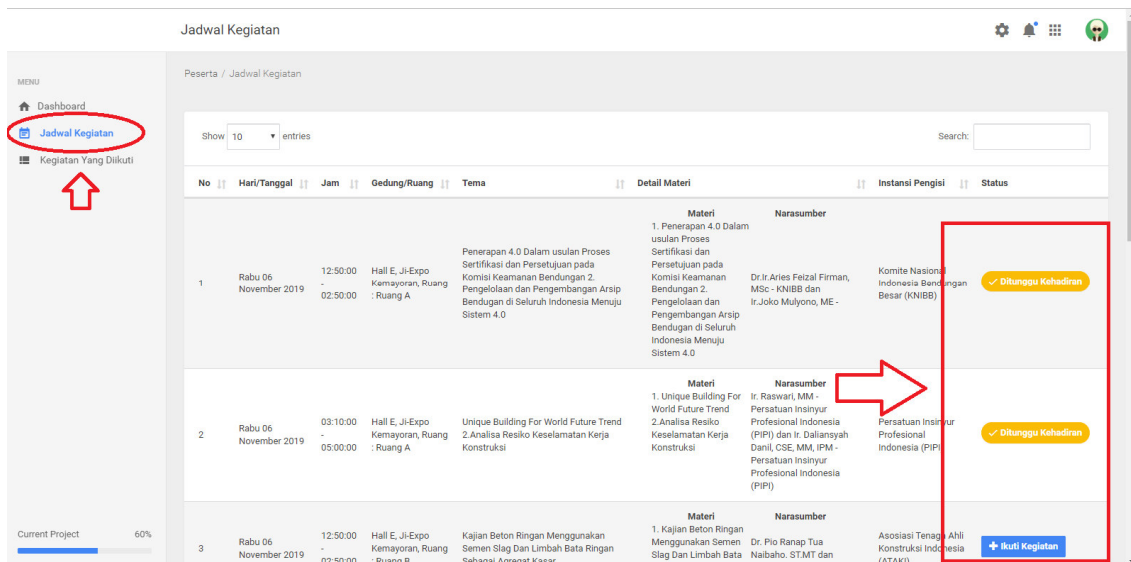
Jadwal Kegiatan

MENU

Dashboard

Jadwal Kegiatan

Kegiatan Yang Diikuti

Current Project 60%

Peserta / Jadwal Kegiatan

Show 10 entries

Search:

| No | Hari/Tanggal | Jam | Gedung/Ruang | Tema | Detail Materi | | Instansi Pengisi | Status |
|---|---|---|---|---|---|---|---|---|
| | | | | | Materi | Narasumber | | |
| 1 | Rabu 06 November 2019 | 12:50:00 - 02:50:00 | Hall E, Ji-Expo Kemayoran, Ruang : Ruang A | Penerapan 4.0 Dalam usulan Proses Sertifikasi dan Persetujuan pada Komisi Keamanan Bendungan 2. Pengelolaan dan Pengembangan Arsip Bendugan di Seluruh Indonesia Menuju Sistem 4.0 | 1. Penerapan 4.0 Dalam usulan Proses Sertifikasi dan Persetujuan pada Komisi Keamanan Bendungan 2. Pengelolaan dan Pengembangan Arsip Bendugan di Seluruh Indonesia Menuju Sistem 4.0 | Dr.Ir.Aries Feizal Firman, MSc - KNIBB dan Ir.Joko Mulyono, ME - | Komite Nasional Indonesia Bendungan Besar (KNIBB) | Ditunggu Kehadiran |
| | | | | | Materi | Narasumber | | |
| 2 | Rabu 06 November 2019 | 03:10:00 - 05:00:00 | Hall E, Ji-Expo Kemayoran, Ruang : Ruang A | Unique Building For World Future Trend 2.Analisa Resiko Keselamatan Kerja Konstruksi | 1. Unique Building For World Future Trend 2.Analisa Resiko Keselamatan Kerja Konstruksi | Ir. Raswari, MM - Persatuan Insinyur Profesional Indonesia (PIPI) dan Ir. Daliansyah Danil, CSE, MM, IPM - Persatuan Insinyur Profesional Indonesia (PIPI) | Persatuan Insinyur Profesional Indonesia (PIPI) | Ditunggu Kehadiran |
| | | | | | Materi | Narasumber | | |
| 3 | Rabu 06 November 2019 | 12:50:00 - 02:50:00 | Hall E, Ji-Expo Kemayoran, Ruang : Ruang B | Kajian Beton Ringan Menggunakan Semen Slag Dan Limbah Bata Ringan Sebagai Agregat Kasar | 1. Kajian Beton Ringan Menggunakan Semen Slag Dan Limbah Bata | Dr. Pio Ranap Tua Naibaho. ST.MT dan | Asosiasi Tenaga Ahli Konstruksi Indonesia (ATAKI) | Ikuti Kegiatan |